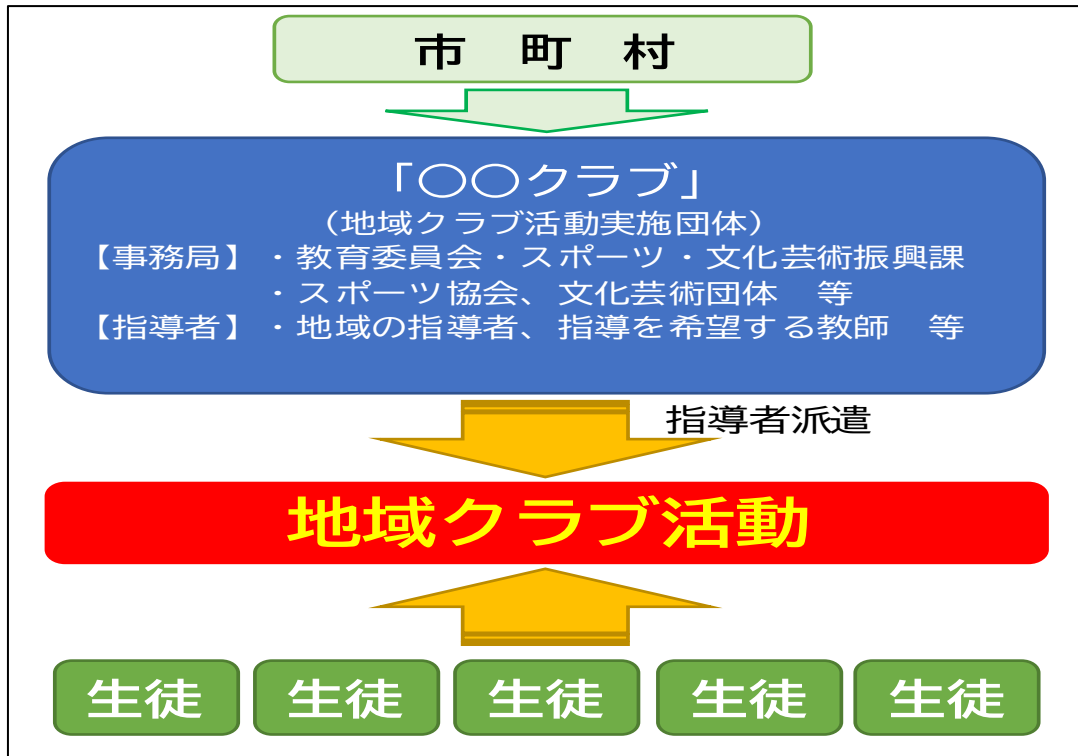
市　町　村

「○○クラブ」
（地域クラブ活動実施団体）
【事務局】・教育委員会・スポーツ・文化芸術振興課
・スポーツ協会、文化芸術団体　等
【指導者】・地域の指導者、指導を希望する教師　等

指導者派遣

地域クラブ活動

生徒　生徒　生徒　生徒　生徒